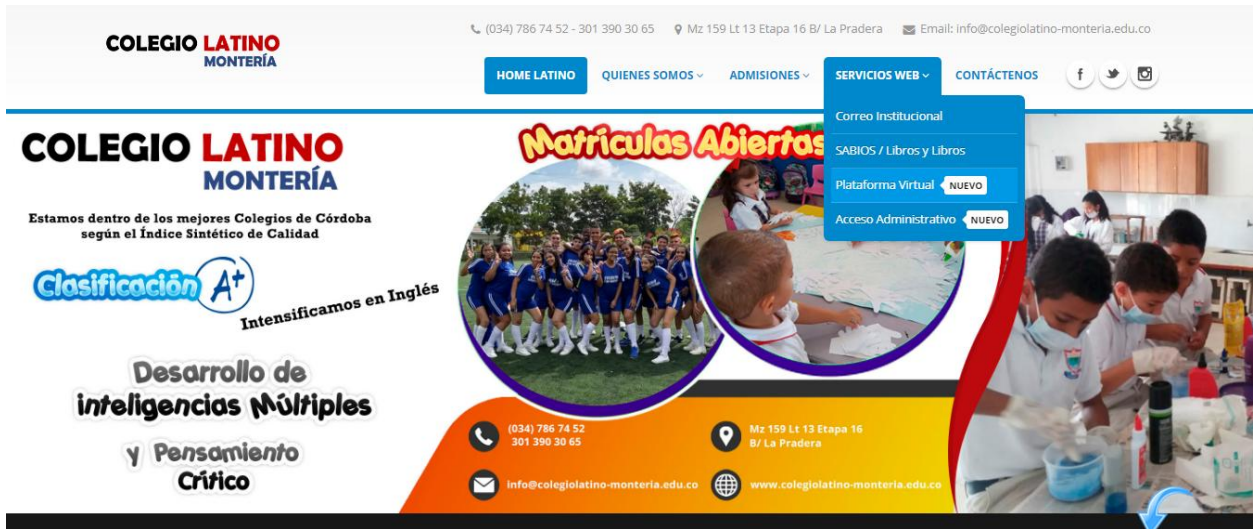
COLEGIO LATINO
MONTERÍA

(034) 786 74 52 - 301 390 30 65   Mz 159 Lt 13 Etapa 16 B/ La Pradera   Email: info@colegiolatino-monteria.edu.co

HOME LATINO   QUIENES SOMOS   ADMISIONES   SERVICIOS WEB   CONTÁCTENOS

Correo Institucional
SABIOS / Libros y Libros
Plataforma Virtual NUEVO
Acceso Administrativo NUEVO

COLEGIO LATINO
MONTERÍA

Estamos dentro de los mejores Colegios de Córdoba según el Índice Sintético de Calidad

Clasificación A+

Intensificamos en Inglés

Desarrollo de inteligencias Múltiples y Pensamiento Crítico

Matrículas Abiertas

(034) 786 74 52
301 390 30 65

Mz 159 Lt 13 Etapa 16
B/ La Pradera

info@colegiolatino-monteria.edu.co

www.colegiolatino-monteria.edu.co